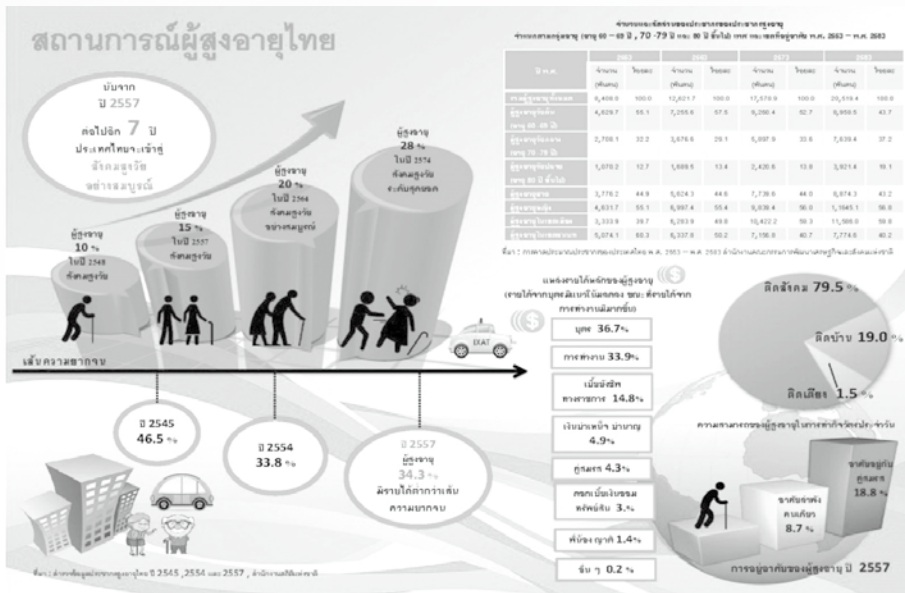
สถานการณ์ผู้สูงอายุไทย

นับจาก
ปี 2557
ต่อไปอีก 7 ปี
ประเทศไทยจะเข้าสู่
สังคมสูงวัย
อย่างสมบูรณ์

ผู้สูงอายุ
10 %
ในปี 2548
สังคมสูงวัย

ผู้สูงอายุ
15 %
ในปี 2557
สังคมสูงวัย

ผู้สูงอายุ
20 %
ในปี 2564
สังคมสูงวัย
อย่างสมบูรณ์

ผู้สูงอายุ
28 %
ในปี 2574
สังคมสูงวัย
ระดับสุดยอด

EXAT

เส้นความยากจน

ปี 2545
46.5 %

ปี 2554
33.8 %

ปี 2557
ผู้สูงอายุ
34.3 %
มีรายได้ต่ำกว่าเส้นความยากจน

ที่มา : สำรวจข้อมูลประชากรสูงอายุในไทย ปี 2545, 2554 และ 2557 , สำนักงานสถิติแห่งชาติ

จำนวนและสัดส่วนของประชากรสูงอายุ
จำแนกตามกลุ่มอายุ (อายุ 60 – 69 ปี , 70 -79 ปี และ 80 ปี ขึ้นไป) เพศ และเขตที่อยู่อาศัย พ.ศ. 2553 – พ.ศ. 2583

| ปี พ.ศ. | 2553 จำนวน (พันคน) | ร้อยละ | 2563 จำนวน (พันคน) | ร้อยละ | 2573 จำนวน (พันคน) | ร้อยละ | 2583 จำนวน (พันคน) | ร้อยละ |
|---|---|---|---|---|---|---|---|---|
| รวมผู้สูงอายุทั้งหมด | 8,408.0 | 100.0 | 12,621.7 | 100.0 | 17,579.9 | 100.0 | 20,519.4 | 100.0 |
| ผู้สูงอายุวัยต้น (อายุ 60 -69 ปี) | 4,629.7 | 55.1 | 7,255.6 | 57.5 | 9,260.4 | 52.7 | 8,958.5 | 43.7 |
| ผู้สูงอายุวัยกลาง (อายุ 70 -79 ปี) | 2,708.1 | 32.2 | 3,676.6 | 29.1 | 5,897.9 | 33.6 | 7,639.4 | 37.2 |
| ผู้สูงอายุวัยปลาย (อายุ 80 ปี ขึ้นไป) | 1,070.2 | 12.7 | 1,689.5 | 13.4 | 2,420.6 | 13.8 | 3,921.4 | 19.1 |
| ผู้สูงอายุชาย | 3,776.2 | 44.9 | 5,624.3 | 44.6 | 7,739.5 | 44.0 | 8,874.3 | 43.2 |
| ผู้สูงอายุหญิง | 4,631.7 | 55.1 | 6,997.4 | 55.4 | 9,839.4 | 56.0 | 11,645.1 | 56.8 |
| ผู้สูงอายุในเขตเมือง | 3,333.9 | 39.7 | 6,283.9 | 49.8 | 10,422.2 | 59.3 | 11,586.0 | 59.8 |
| ผู้สูงอายุในเขตชนบท | 5,074.1 | 60.3 | 6,337.8 | 50.2 | 7,156.9 | 40.7 | 7,774.6 | 40.2 |

ที่มา : การคาดประมาณประชากรของประเทศไทย พ.ศ. 2553 – พ.ศ. 2583 สำนักงานคณะกรรมการพัฒนาการเศรษฐกิจและสังคมแห่งชาติ

แหล่งรายได้หลักของผู้สูงอายุ
(รายได้จากบุตรมีแนวโน้มลดลง ขณะที่รายได้จากการทำงานเพิ่มมากขึ้น)

บุตร 36.7%
การทำงาน 33.9%
เบี้ยยังชีพทางราชการ 14.8%
เงินบำนาญ บำเหน็จ 4.9%
คู่สมรส 4.3%
ดอกเบี้ยเงินออมทรัพย์สิน 3.%
พี่น้อง ญาติ 1.4%
อื่น ๆ 0.2 %

ลิดสังคม 79.5 %
ลิดบ้าน 19.0 %
ลิดเตียง 1.5 %

ความสามารถของผู้สูงอายุในการทำกิจวัตรประจำวัน

อาศัยอยู่กับคู่สมรส 18.8 %
อาศัยอยู่ตามลำพังคนเดียว 8.7 %

การอยู่อาศัยของผู้สูงอายุ ปี 2557